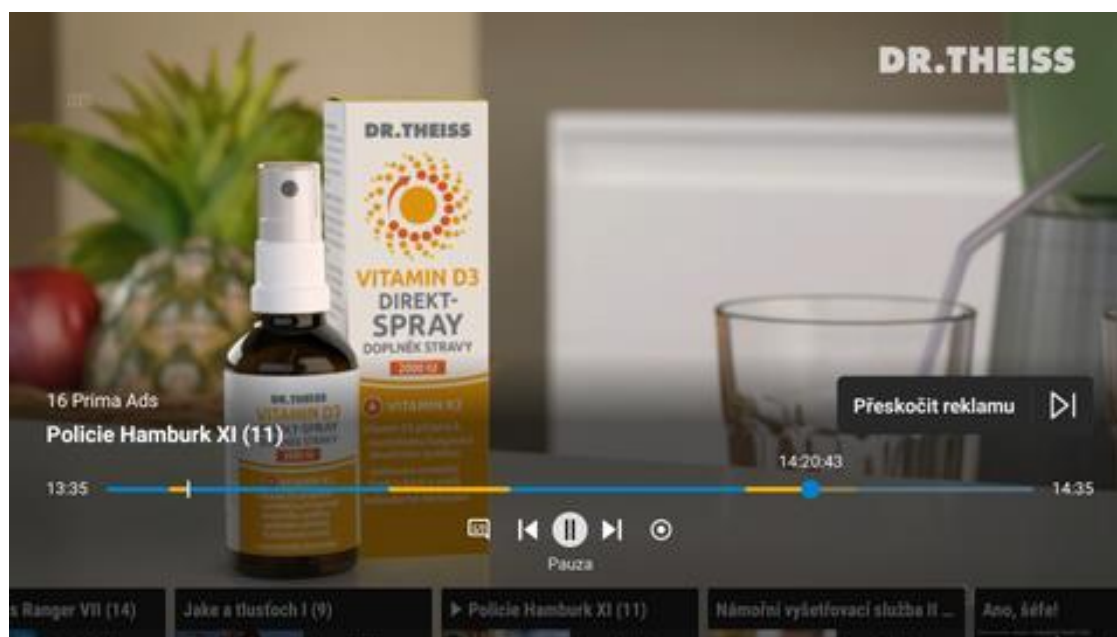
DR.THEISS

DR.THEISS

VITAMIN D3
DIREKT-
SPRAY
DOPLNĚK STRAVY
2000 IU

DR.THEISS
VITAMIN D3

VITAMIN D3

16 Prima Ads
Policie Hamburk XI (11)

Přeskočit reklamu

14:20:43

13:35

14:35

Pauza

s Ranger VII (14)

Jake a tlusťoch I (9)

▶ Policie Hamburk XI (11)

Námořní vyšetřovací služba II ...

Ano, šéfe!